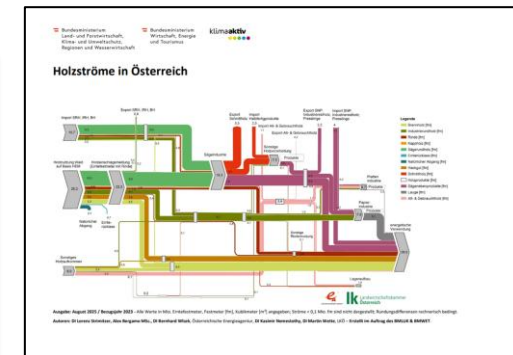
Bundesministerium Land- und Forstwirtschaft, Klima- und Umweltschutz, Regionen und Wasserwirtschaft

Bundesministerium Wirtschaft, Energie und Tourismus

klimaaktiv

Holzströme in Österreich

Import

Export

Sägeindustrie

Papierindustrie

Legende

Ausgabe: August 2025 / Bezugsjahr 2023

Autoren: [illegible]

lk Landwirtschaftskammer Österreich